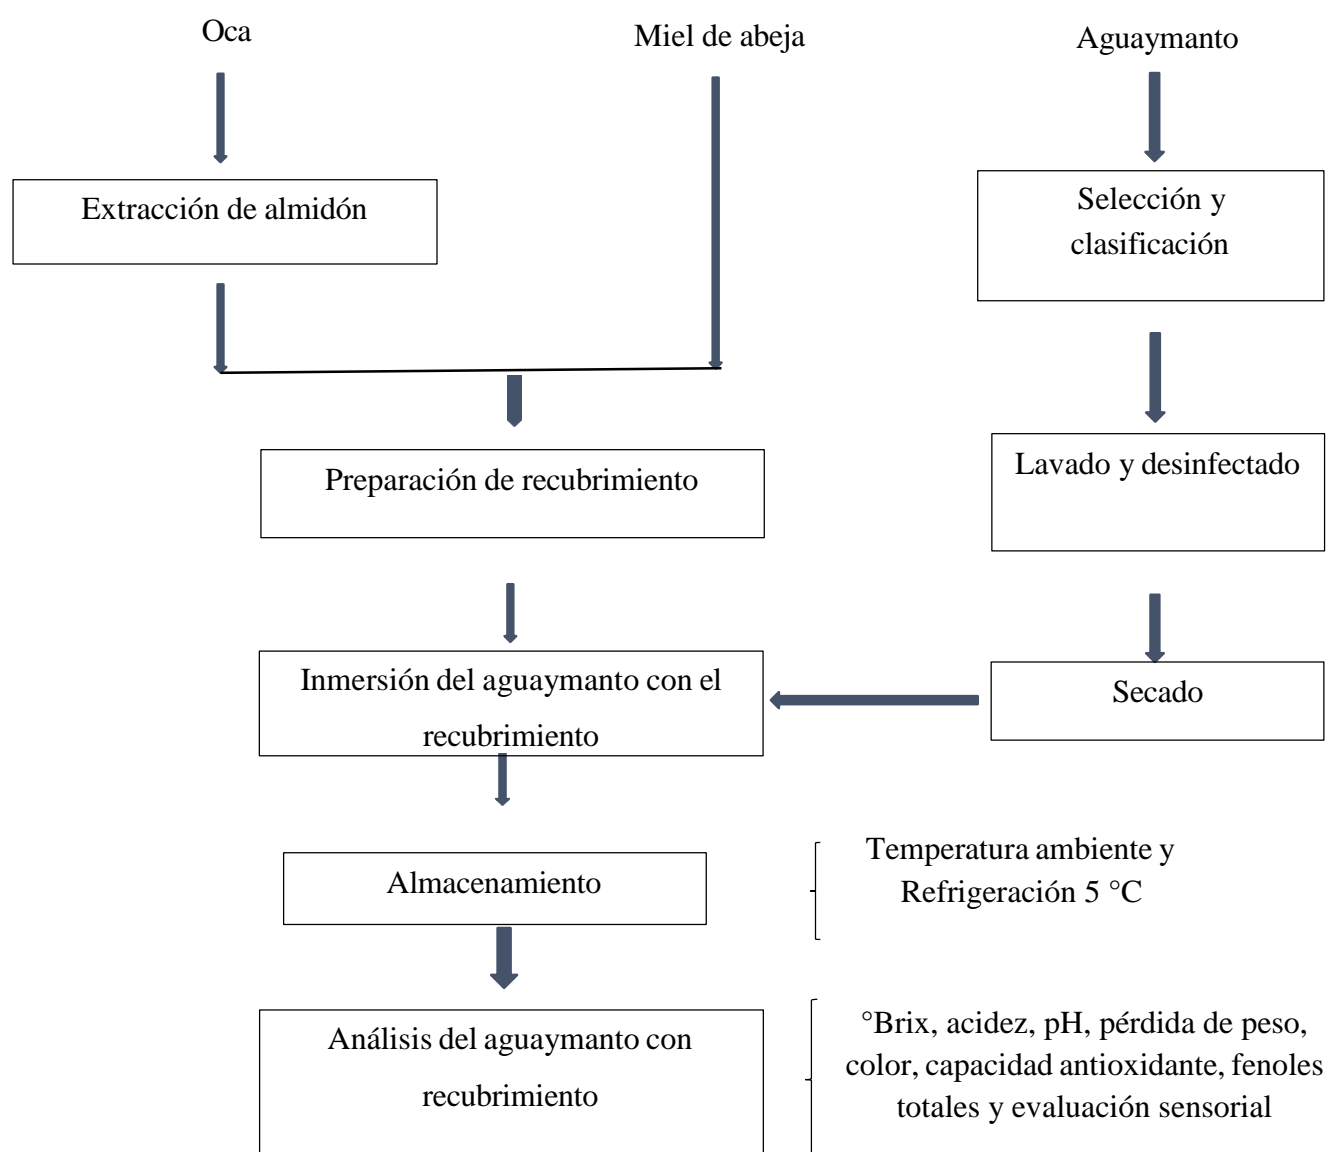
Oca

Miel de abeja

Aguaymanto

Extracción de almidón

Selección y clasificación

Lavado y desinfectado

Preparación de recubrimiento

Secado

Inmersión del aguaymanto con el recubrimiento

Almacenamiento

Temperatura ambiente y Refrigeración 5 °C

Análisis del aguaymanto con recubrimiento

°Brix, acidez, pH, pérdida de peso, color, capacidad antioxidante, fenoles totales y evaluación sensorial